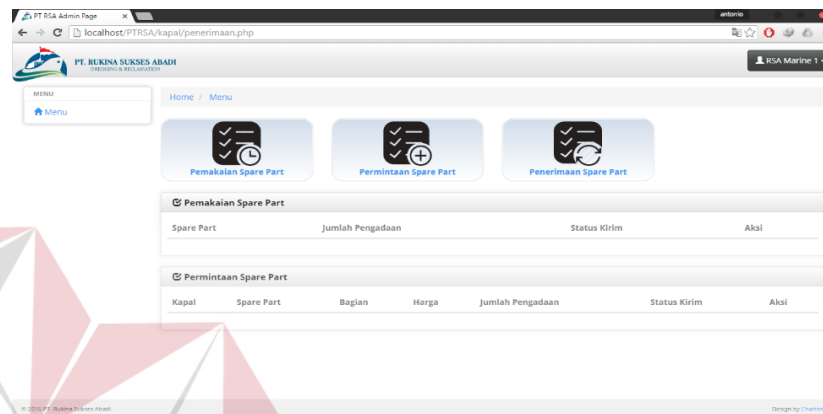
PT RSA Admin Page
antonio
localhost/PTRSA/kapal/penerimaan.php
PT. BUKINA SUKSES ABADI
DREDGING & RECLAMATION
RSA Marine 1
MENU
Menu
Home / Menu
Pemakaian Spare Part
Permintaan Spare Part
Penerimaan Spare Part
Pemakaian Spare Part

| Spare Part | Jumlah Pengadaan | Status Kirim | Aksi |
|---|---|---|---|

Permintaan Spare Part

| Kapal | Spare Part | Bagian | Harga | Jumlah Pengadaan | Status Kirim | Aksi |
|---|---|---|---|---|---|---|

© 2016 PT. Bukina Sukses Abadi
Design by Charlon